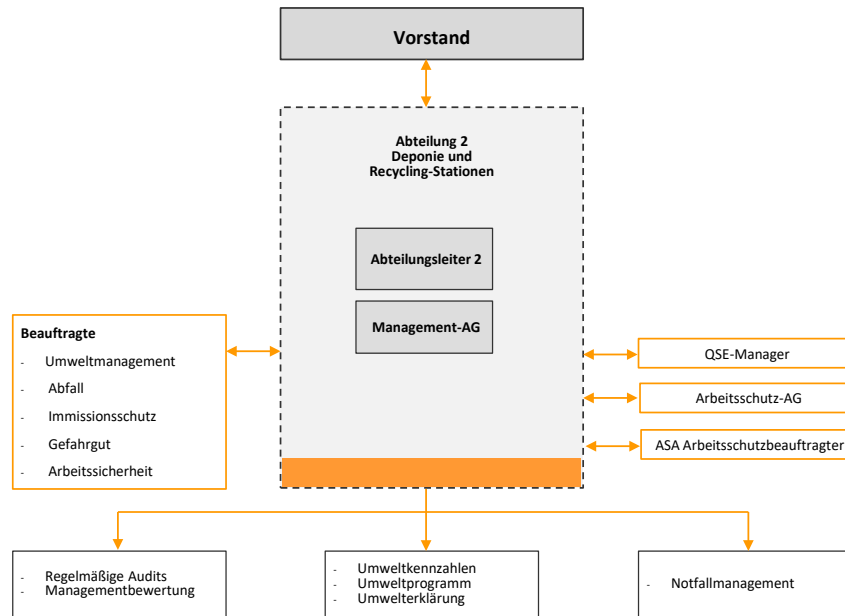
Vorstand

Abteilung 2
Deponie und
Recycling-Stationen

Abteilungsleiter 2

Management-AG

Beauftragte
- Umweltmanagement
- Abfall
- Immissionsschutz
- Gefahrgut
- Arbeitssicherheit

QSE-Manager

Arbeitsschutz-AG

ASA Arbeitsschutzbeauftragter

- Regelmäßige Audits
- Managementbewertung

- Umweltkennzahlen
- Umweltprogramm
- Umwelterklärung

- Notfallmanagement